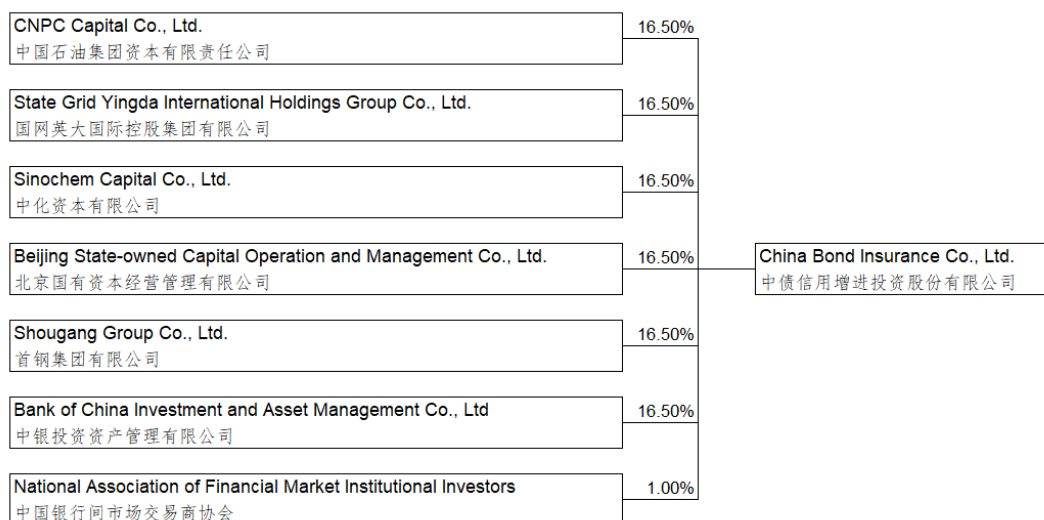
CNPC Capital Co., Ltd.
中国石油集团资本有限责任公司

16.50%

State Grid Yingda International Holdings Group Co., Ltd.
国网英大国际控股集团有限公司

16.50%

Sinochem Capital Co., Ltd.
中化资本有限公司

16.50%

Beijing State-owned Capital Operation and Management Co., Ltd.
北京国有资本经营管理有限公司

16.50%

China Bond Insurance Co., Ltd.
中债信用增进投资股份有限公司

Shougang Group Co., Ltd.
首钢集团有限公司

16.50%

Bank of China Investment and Asset Management Co., Ltd
中银投资资产管理有限公司

16.50%

National Association of Financial Market Institutional Investors
中国银行间市场交易商协会

1.00%